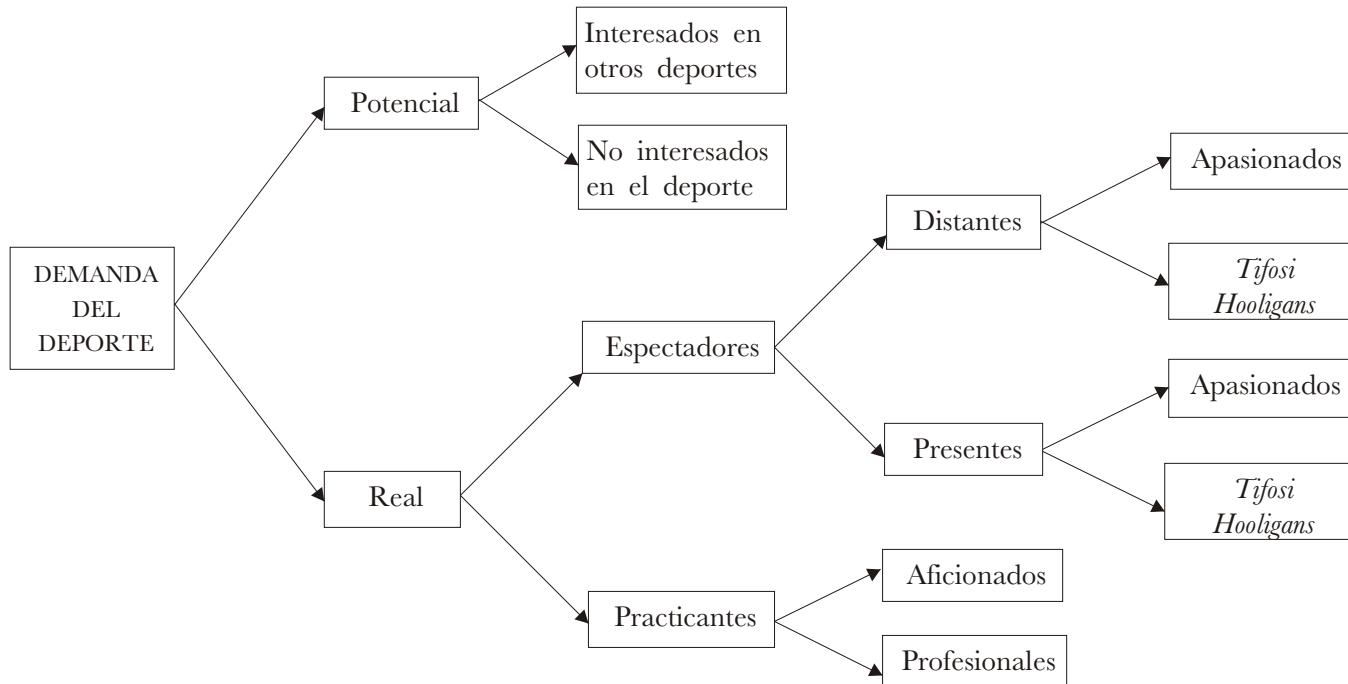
DEMANDA DEL DEPORTE

Potencial

Interesados en otros deportes

No interesados en el deporte

Real

Espectadores

Distantes

Apasionados

*Tifosi Hooligans*

Presentes

Apasionados

*Tifosi Hooligans*

Practicantes

Aficionados

Profesionales